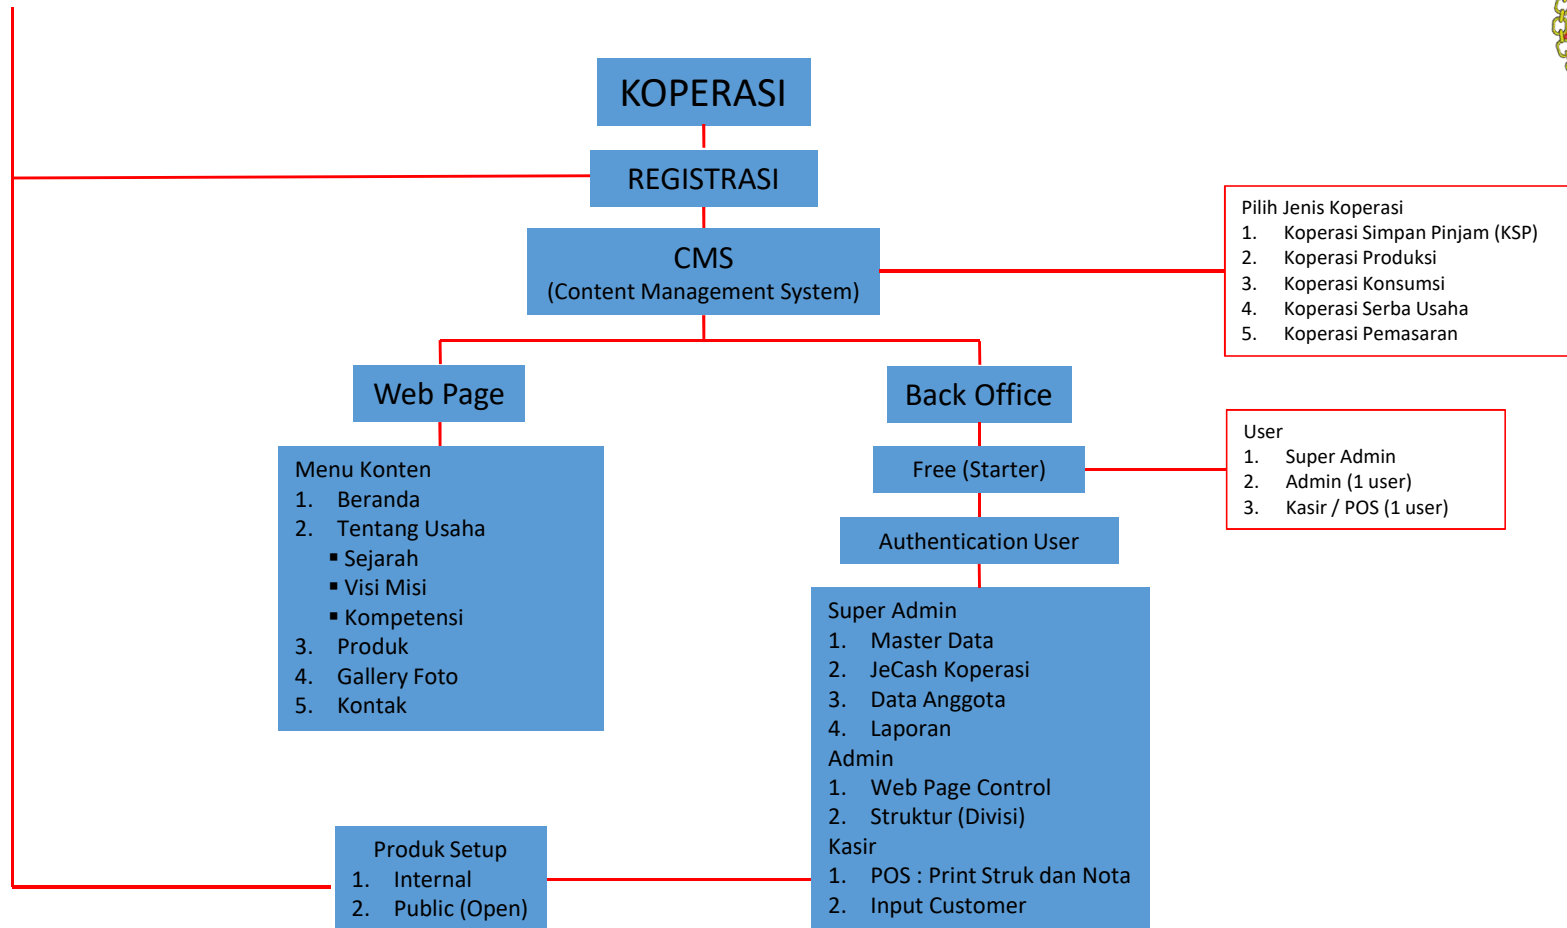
KOPERASI

REGISTRASI

CMS
(Content Management System)

Pilih Jenis Koperasi
1. Koperasi Simpan Pinjam (KSP)
2. Koperasi Produksi
3. Koperasi Konsumsi
4. Koperasi Serba Usaha
5. Koperasi Pemasaran

Web Page

Back Office

Menu Konten
1. Beranda
2. Tentang Usaha
▪ Sejarah
▪ Visi Misi
▪ Kompetensi
3. Produk
4. Gallery Foto
5. Kontak

Free (Starter)

User
1. Super Admin
2. Admin (1 user)
3. Kasir / POS (1 user)

Authentication User

Super Admin
1. Master Data
2. JeCash Koperasi
3. Data Anggota
4. Laporan
Admin
1. Web Page Control
2. Struktur (Divisi)
Kasir
1. POS : Print Struk dan Nota
2. Input Customer

Produk Setup
1. Internal
2. Public (Open)